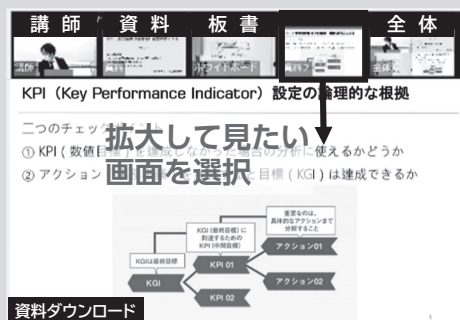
講師　資料　板書　全体

講師　ホワイトボード　全体

KPI（Key Performance Indicator）設定の論理的な根拠

二つのチェック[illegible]
① KPI（数値目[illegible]合の分析に使えるかどうか
② アクション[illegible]目標（KGI）は達成できるか

拡大して見たい
画面を選択

重要なのは、具体的なアクションまで分解すること

KGI（最終目標）に到達するための KPI（中間目標）

KGIは最終目標

KGI

KPI 01

KPI 02

アクション01

アクション02

資料ダウンロード